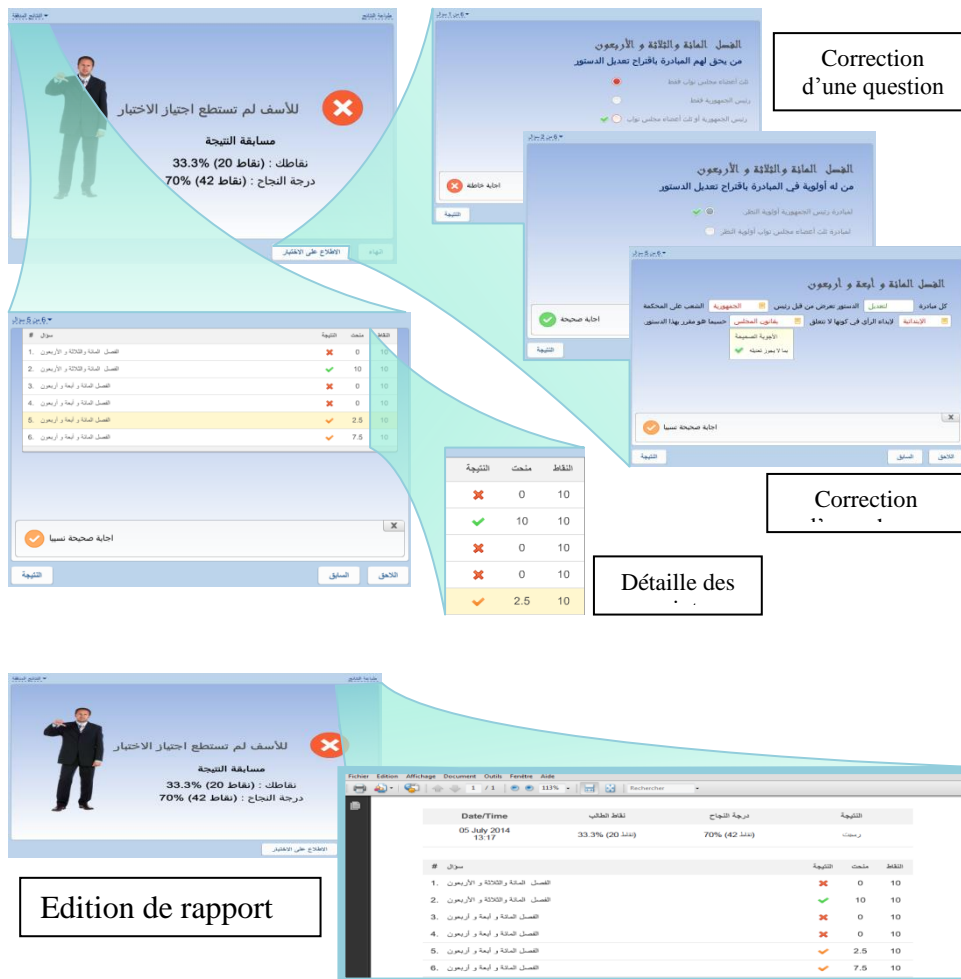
النتائج السابقة

طباعة النتائج

للأسف لم تستطع اجتياز الاختبار

مسابقة النتيجة

نقاطك : (نقاط 20) 33.3%

درجة النجاح : (نقاط 42) 70%

الإطلاع على الاختبار

إنهاء

6 من 1 سؤال

الفصل المائة والثلاثة و الأربعون

من يحق لهم المبادرة باقتراح تعديل الدستور

ثلث أعضاء مجلس نواب الشعب فقط

رئيس الجمهورية فقط

رئيس الجمهورية أو ثلث أعضاء مجلس نواب الشعب

اجابة خاطئة

النتيجة

Correction d'une question

6 من 2 سؤال

الفصل المائة والثلاثة و الأربعون

من له أولوية في المبادرة باقتراح تعديل الدستور

لمبادرة رئيس الجمهورية أولوية النظر

لمبادرة ثلث أعضاء مجلس نواب الشعب أولوية النظر

اجابة صحيحة

النتيجة

6 من 5 سؤال

الفصل المائة و أربعة و أربعون

كل مبادرة لتعديل الدستور تعرض من قبل رئيس الجمهورية الشعب على المحكمة

الابتدائية لإبداء الرأي في كونها لا تتعلق بقانون المجلس حسبما هو مقرر بهذا الدستور

الأجوبة الصحيحة

بما لا يجوز تعديله

اجابة صحيحة نسبيا

النتيجة

السابق

اللاحق

Correction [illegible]

6 من 5 سؤال

| # | سؤال | النتيجة | منحت | النقاط |
|---|---|---|---|---|
| 1. | الفصل المائة والثلاثة و الأربعون | ✗ | 0 | 10 |
| 2. | الفصل المائة والثلاثة و الأربعون | ✓ | 10 | 10 |
| 3. | الفصل المائة و أبعة و أربعون | ✗ | 0 | 10 |
| 4. | الفصل المائة و أبعة و أربعون | ✗ | 0 | 10 |
| 5. | الفصل المائة و أبعة و أربعون | ✓ | 2.5 | 10 |
| 6. | الفصل المائة و أبعة و أربعون | ✓ | 7.5 | 10 |

اجابة صحيحة نسبيا

النتيجة

السابق

اللاحق

| النتيجة | منحت | النقاط |
|---|---|---|
| ✗ | 0 | 10 |
| ✓ | 10 | 10 |
| ✗ | 0 | 10 |
| ✗ | 0 | 10 |
| ✓ | 2.5 | 10 |

Détaille des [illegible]

النتائج السابقة

طباعة النتائج

للأسف لم تستطع اجتياز الاختبار

مسابقة النتيجة

نقاطك : (نقاط 20) 33.3%

درجة النجاح : (نقاط 42) 70%

الإطلاع على الاختبار

Fichier Edition Affichage Document Outils Fenêtre Aide

1 / 1 113% Rechercher

| Date/Time | نقاط الطالب | درجة النجاح | النتيجة |
|---|---|---|---|
| 05 July 2014 13:17 | (نقاط 20) 33.3% | (نقاط 42) 70% | رسبت |

| # | سؤال | النتيجة | منحت | النقاط |
|---|---|---|---|---|
| 1. | الفصل المائة والثلاثة و الأربعون | ✗ | 0 | 10 |
| 2. | الفصل المائة والثلاثة و الأربعون | ✓ | 10 | 10 |
| 3. | الفصل المائة و أبعة و أربعون | ✗ | 0 | 10 |
| 4. | الفصل المائة و أبعة و أربعون | ✗ | 0 | 10 |
| 5. | الفصل المائة و أبعة و أربعون | ✓ | 2.5 | 10 |
| 6. | الفصل المائة و أبعة و أربعون | ✓ | 7.5 | 10 |

Edition de rapport